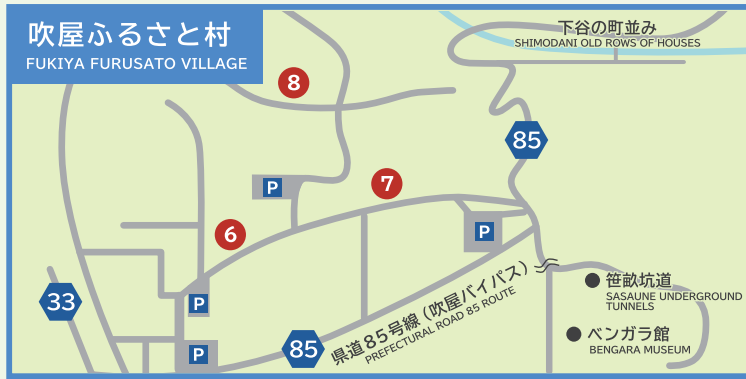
吹屋ふるさと村
FUKIYA FURUSATO VILLAGE

下谷の町並み
SHIMODANI OLD ROWS OF HOUSES

8
85
7
P
P
6
33
P
P
85

県道85号線（吹屋バイパス）
PREFECTURAL ROAD 85 ROUTE

笹畝坑道
SASAUNE UNDERGROUND TUNNELS

ベンガラ館
BENGARA MUSEUM